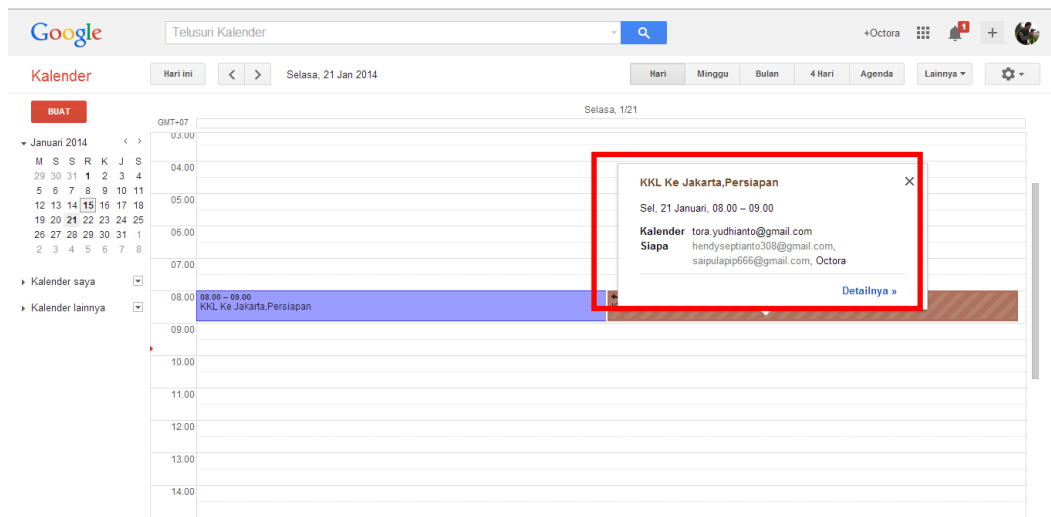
Google

Telusuri Kalender

+Octora

1

Kalender

Hari ini

Selasa, 21 Jan 2014

Hari | Minggu | Bulan | 4 Hari | Agenda | Lainnya ▾

BUAT

Januari 2014

| M | S | S | R | K | J | S |
|---|---|---|---|---|---|---|
| 29 | 30 | 31 | 1 | 2 | 3 | 4 |
| 5 | 6 | 7 | 8 | 9 | 10 | 11 |
| 12 | 13 | 14 | 15 | 16 | 17 | 18 |
| 19 | 20 | 21 | 22 | 23 | 24 | 25 |
| 26 | 27 | 28 | 29 | 30 | 31 | 1 |
| 2 | 3 | 4 | 5 | 6 | 7 | 8 |

Kalender saya

Kalender lainnya

Selasa, 1/21

GMT+07

03.00

04.00

05.00

06.00

07.00

08.00

08.00 – 09.00
KKL Ke Jakarta,Persiapan

09.00

10.00

11.00

12.00

13.00

14.00

KKL Ke Jakarta,Persiapan

Sel, 21 Januari, 08.00 – 09.00

Kalender tora.yudhianto@gmail.com
Siapa hendyseptianto308@gmail.com, saipulapip666@gmail.com, Octora

Detailnya »